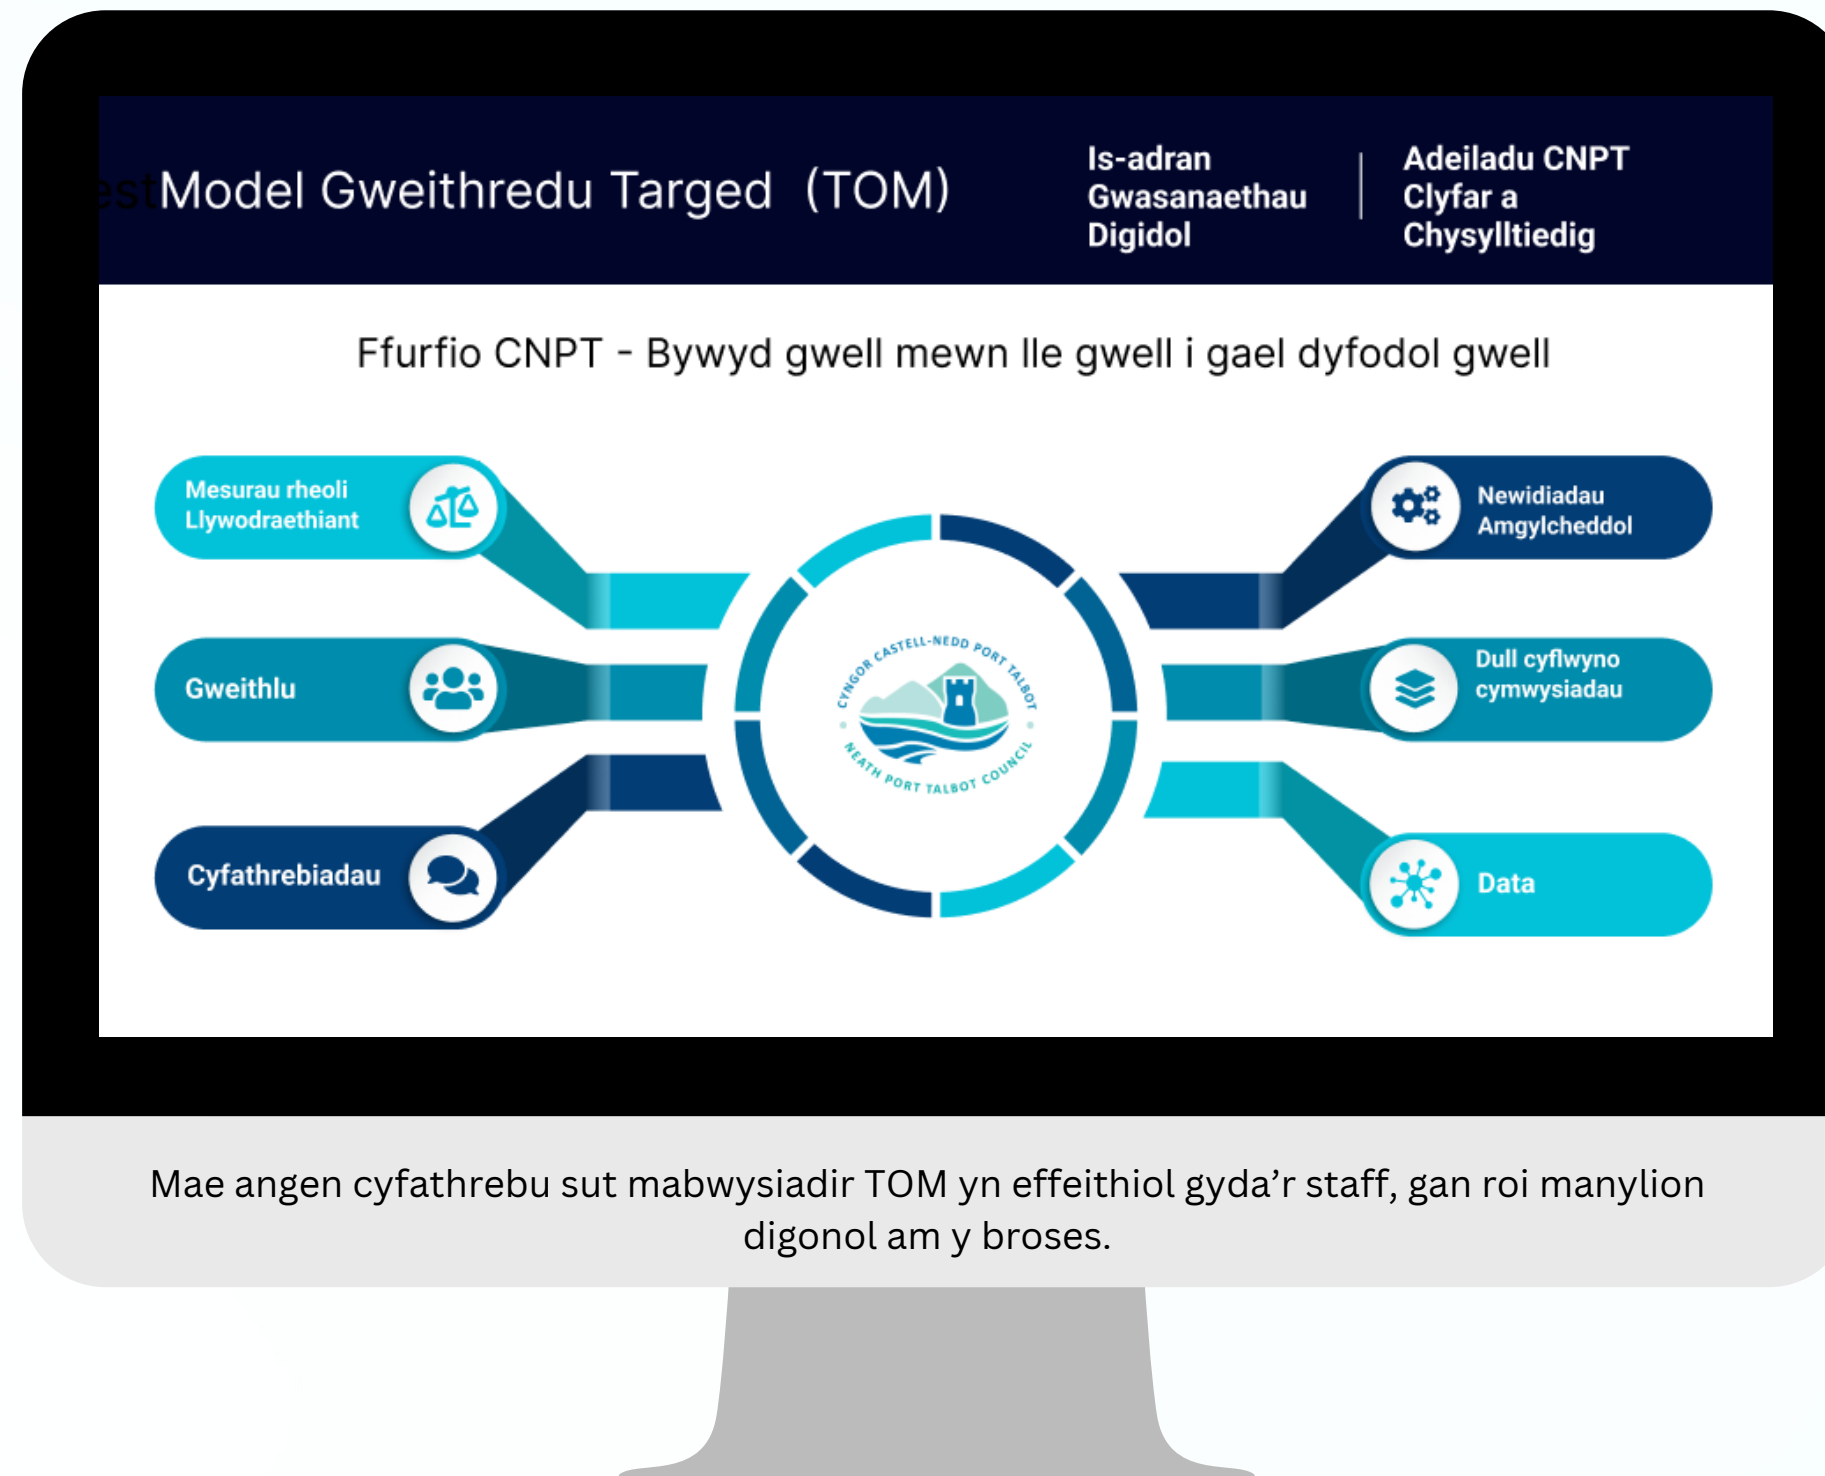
estModel Gweithredu Targed (TOM)

Is-adran Gwasanaethau Digidol

Adeiladu CNPT Clyfar a Chysylltiedig

Ffurfio CNPT - Bywyd gwell mewn lle gwell i gael dyfodol gwell

Mesurau rheoli Llywodraethiant

Gweithlu

Cyfathrebiadau

CYNGOR CASTELL-NEDD PORT TALBOT
NEATH PORT TALBOT COUNCIL

Newidiadau Amgylcheddol

Dull cyflwyno cymwysiadau

Data

Mae angen cyfathrebu sut mabwysiadir TOM yn effeithiol gyda'r staff, gan roi manylion digonol am y broses.